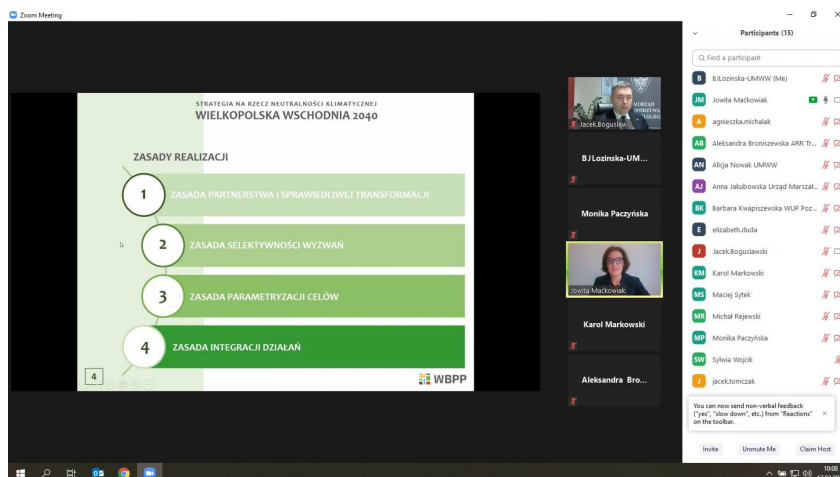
Zoom Meeting

STRATEGIA NA RZECZ NEUTRALNOŚCI KLIMATYCZNEJ
WIELKOPOLSKA WSCHODNIA 2040

ZASADY REALIZACJI

1 ZASADA PARTNERSTWA I SPRAWIEDLIWEJ TRANSFORMACJI

2 ZASADA SELEKTYWNOŚCI WYZWAŃ

3 ZASADA PARAMETRYZACJI CELÓW

4 ZASADA INTEGRACJI DZIAŁAŃ

4

WBPP

Jacek.Boguslaw

BJLozinska-UM...

Monika Paczyńska

Jowita Maćkowiak

Karol Markowski

Aleksandra Bro...

Participants (15)

Find a participant

BJLozinska-UMWW (Me)
Jowita Maćkowiak
agnieszka.michalak
Aleksandra Broniszewska ARR Tr...
Alicja Nowak UMWW
Anna Jakubowska Urząd Marszał...
Barbara Kwapiszewska WUP Poz...
elizabeth.duda
Jacek.Boguslawski
Karol Markowski
Maciej Sytek
Michał Rejewski
Monika Paczyńska
Sylwia Wojcik
jacek.tomczak

You can now send non-verbal feedback ("yes", "slow down", etc.) from "Reactions" on the toolbar.

Invite
Unmute Me
Claim Host

10:08